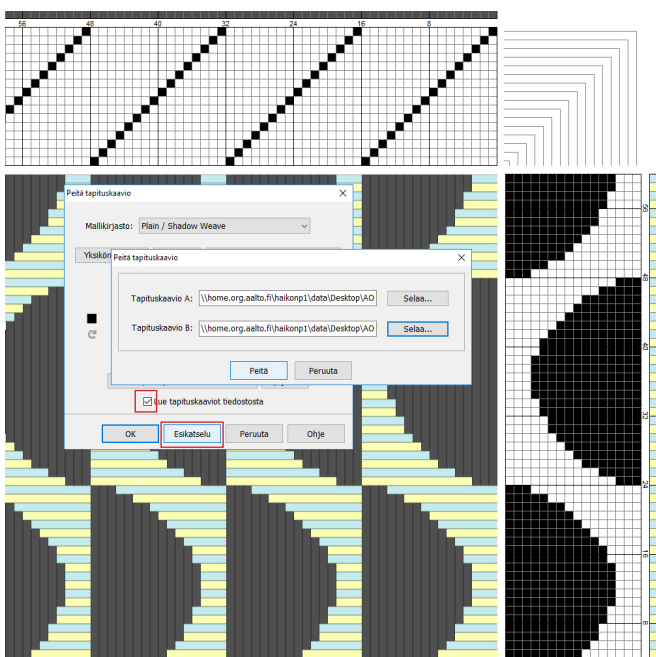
56
48
40
32
24
16
8

Peitä tapituskaavio

Mallikirjasto: Plain / Shadow Weave

Yksikön

Peitä tapituskaavio

Tapituskaavio A: \\home.org.aalto.fi\haikonp1\data\Desktop\AO Selaa...

Tapituskaavio B: \\home.org.aalto.fi\haikonp1\data\Desktop\AO Selaa...

Peitä Peruuta

Lue tapituskaaviot tiedostosta

OK Esikatselu Peruuta Ohje

56
48
40
32
24
16
8